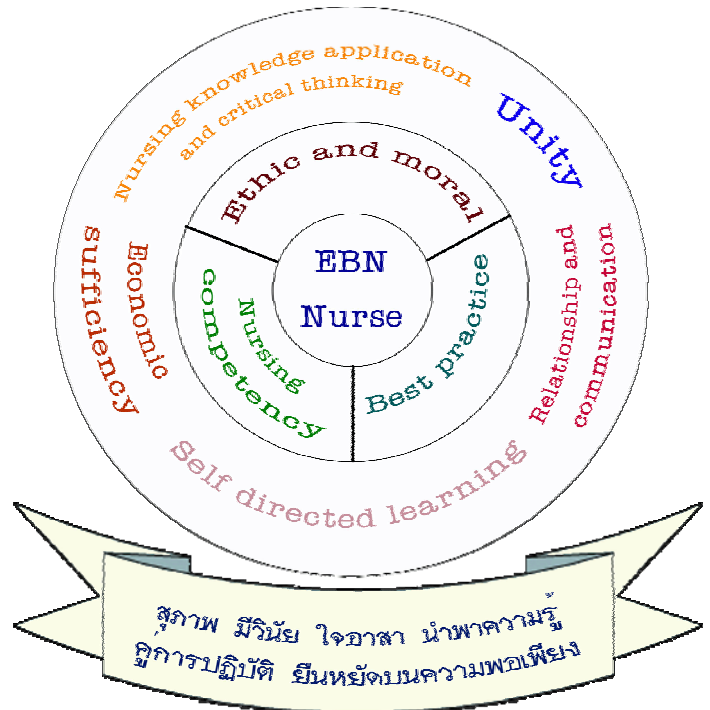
EBN
Nurse

Ethic and moral

Nursing competency

Best practice

Nursing knowledge application and critical thinking

Unity

Economic sufficiency

Relationship and communication

Self directed learning

สุภาพ มีวินัย ใจอาสา นำพาความรู้
สู่การปฏิบัติ ยืนหยัดบนความพอเพียง